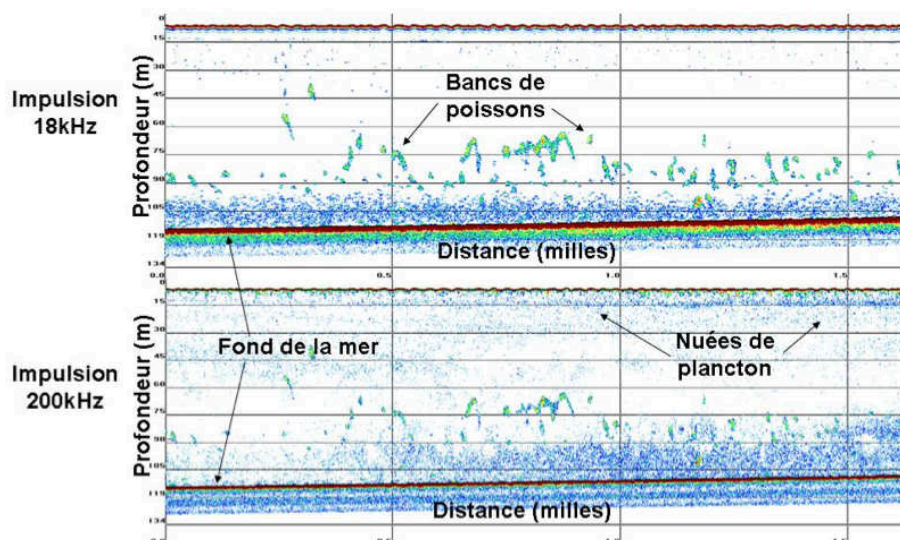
Impulsion 18kHz

Profondeur (m)

0
15
30
45
60
75
90
105
119
134

Bancs de poissons

Distance (milles)

0.0
0.5
1.0
1.5

Fond de la mer

Nuées de plancton

Impulsion 200kHz

Profondeur (m)

15
30
45
60
75
90
105
119
134

Distance (milles)